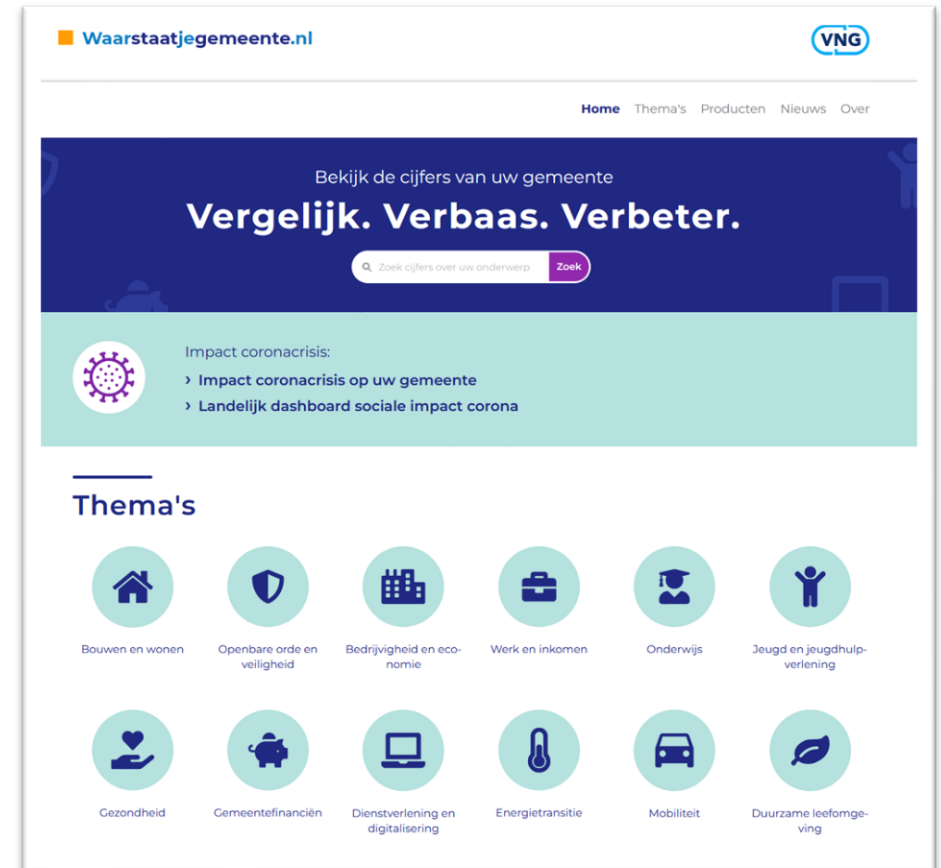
Waarstaatjegemeente.nl

VNG

Home Thema's Producten Nieuws Over

Bekijk de cijfers van uw gemeente

Vergelijk. Verbaas. Verbeter.

Zoek cijfers over uw onderwerp Zoek

Impact coronacrisis:

› Impact coronacrisis op uw gemeente

› Landelijk dashboard sociale impact corona

Thema's

Bouwen en wonen

Openbare orde en veiligheid

Bedrijvigheid en economie

Werk en inkomen

Onderwijs

Jeugd en jeugdhulpverlening

Gezondheid

Gemeentefinanciën

Dienstverlening en digitalisering

Energietransitie

Mobiliteit

Duurzame leefomgeving